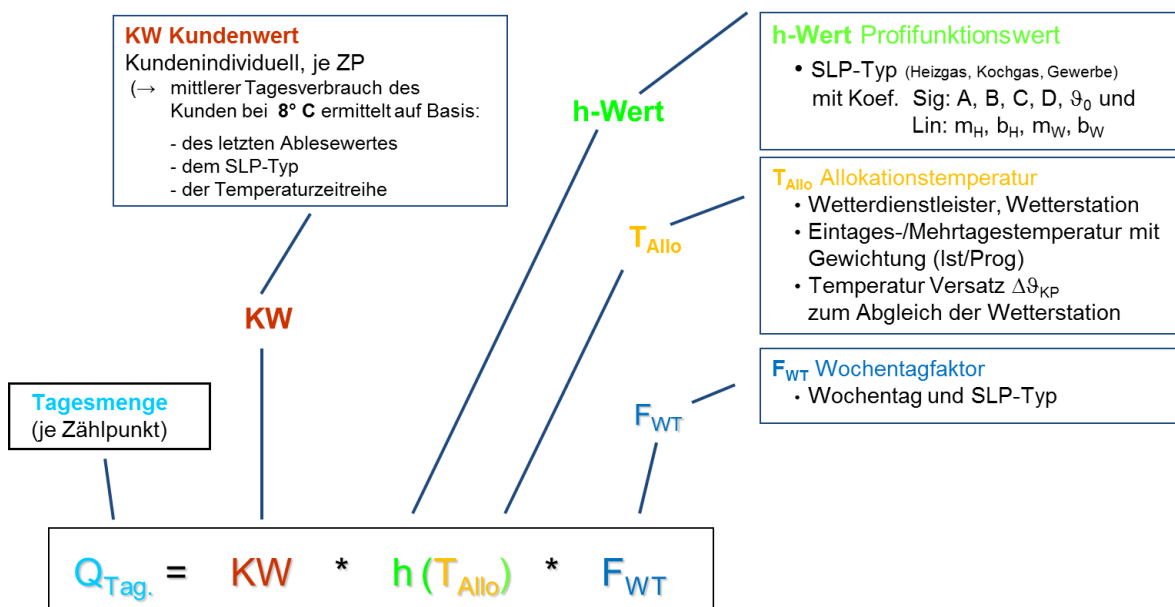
KW Kundenwert
Kundenindividuell, je ZP
(→ mittlerer Tagesverbrauch des Kunden bei **8° C** ermittelt auf Basis:
- des letzten Ablesewertes
- dem SLP-Typ
- der Temperaturzeitreihe

h-Wert

h-Wert Profifunktionswert
• SLP-Typ (Heizgas, Kochgas, Gewerbe) mit Koef. Sig: A, B, C, D, $\vartheta_0$ und Lin: $m_H$, $b_H$, $m_W$, $b_W$

$T_{Allo}$ Allokationstemperatur
• Wetterdienstleister, Wetterstation
• Eintages-/Mehrtagestemperatur mit Gewichtung (Ist/Prog)
• Temperatur Versatz $\Delta\vartheta_{KP}$ zum Abgleich der Wetterstation

$T_{Allo}$

KW

$F_{WT}$ Wochentagfaktor
• Wochentag und SLP-Typ

Tagesmenge
(je Zählpunkt)

$F_{WT}$

$Q_{Tag.}$ = KW * h ($T_{Allo}$) * $F_{WT}$